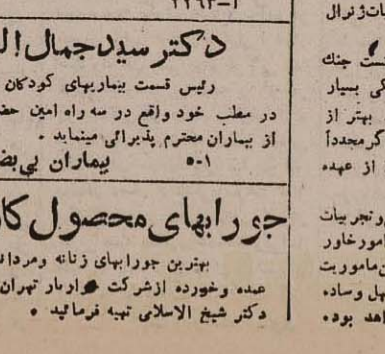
۲۲۹۲-۱

دکتر سید جمال ال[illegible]
رئیس قسمت بیماریهای کودکان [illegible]
در مطب خود واقع در سه راه امین حض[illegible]
از بیماران محترم پذیرائی مینماید .
۱-۵۰ بیماران بی بض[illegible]

جورابهای محصول کا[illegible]
بهترین جورابهای زنانه ومردا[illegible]
عمده وخورده ازشرکت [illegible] انبار تهران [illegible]
دکتر شیخ الاسلامی تهیه فرمائید .

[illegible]ات ژنرال
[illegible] جنگ
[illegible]کی بسیار
بهتر از
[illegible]ر مجدداً
از عهده
و تجربیات
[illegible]امورخاور
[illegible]ماموریت
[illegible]ل وساده
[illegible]اهد بود .